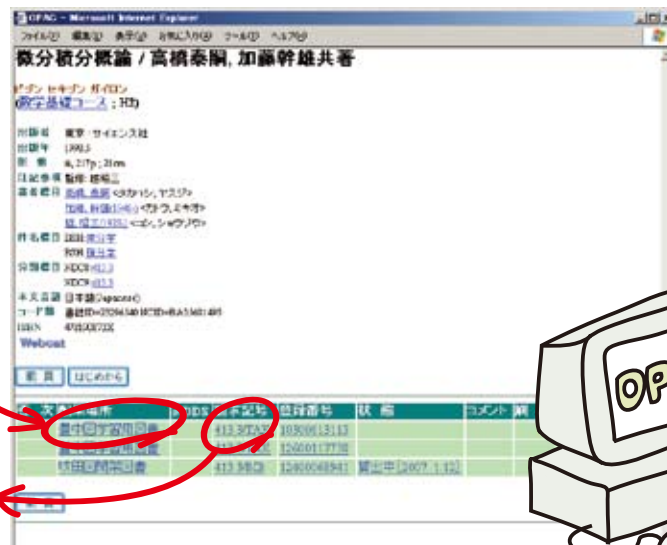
OPAC - Microsoft Internet Explorer
ファイル(F) 編集(E) 表示(V) お気に入り(A) ツール(T) ヘルプ(H)

微分積分概論 / 高橋泰嗣, 加藤幹雄共著

ビブン セキブン ガイロン
(数学基礎コース ; H3)

出版者 東京 : サイエンス社
出版年 1998.3
形態 x, 217p ; 21cm
注記事項 監修: 加藤三
著者標目 高橋, 泰嗣 <タカハシ, ヤスジ>
加藤, 幹雄 <カトウ, ミキオ>
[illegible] <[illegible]>
件名標目 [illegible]
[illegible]
分類標目 NDC8:413.3
NDC9:413.3
本文言語 日本語(Japanese)
コード類 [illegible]
ISBN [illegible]
Webcat

前頁 はじめから

| 次 | 所在場所 | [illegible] | 請求記号 | 登録番号 | 状態 | コメント | 刷 |
|---|---|---|---|---|---|---|---|
| | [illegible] | | 413.3/TA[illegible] | 10300013113 | | | |
| | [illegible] | | 413.3/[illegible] | 12600013778 | | | |
| | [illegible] | | 413.3/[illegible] | 12600048941 | 貸出中(2007.1.12) | | |

前頁

OPAC